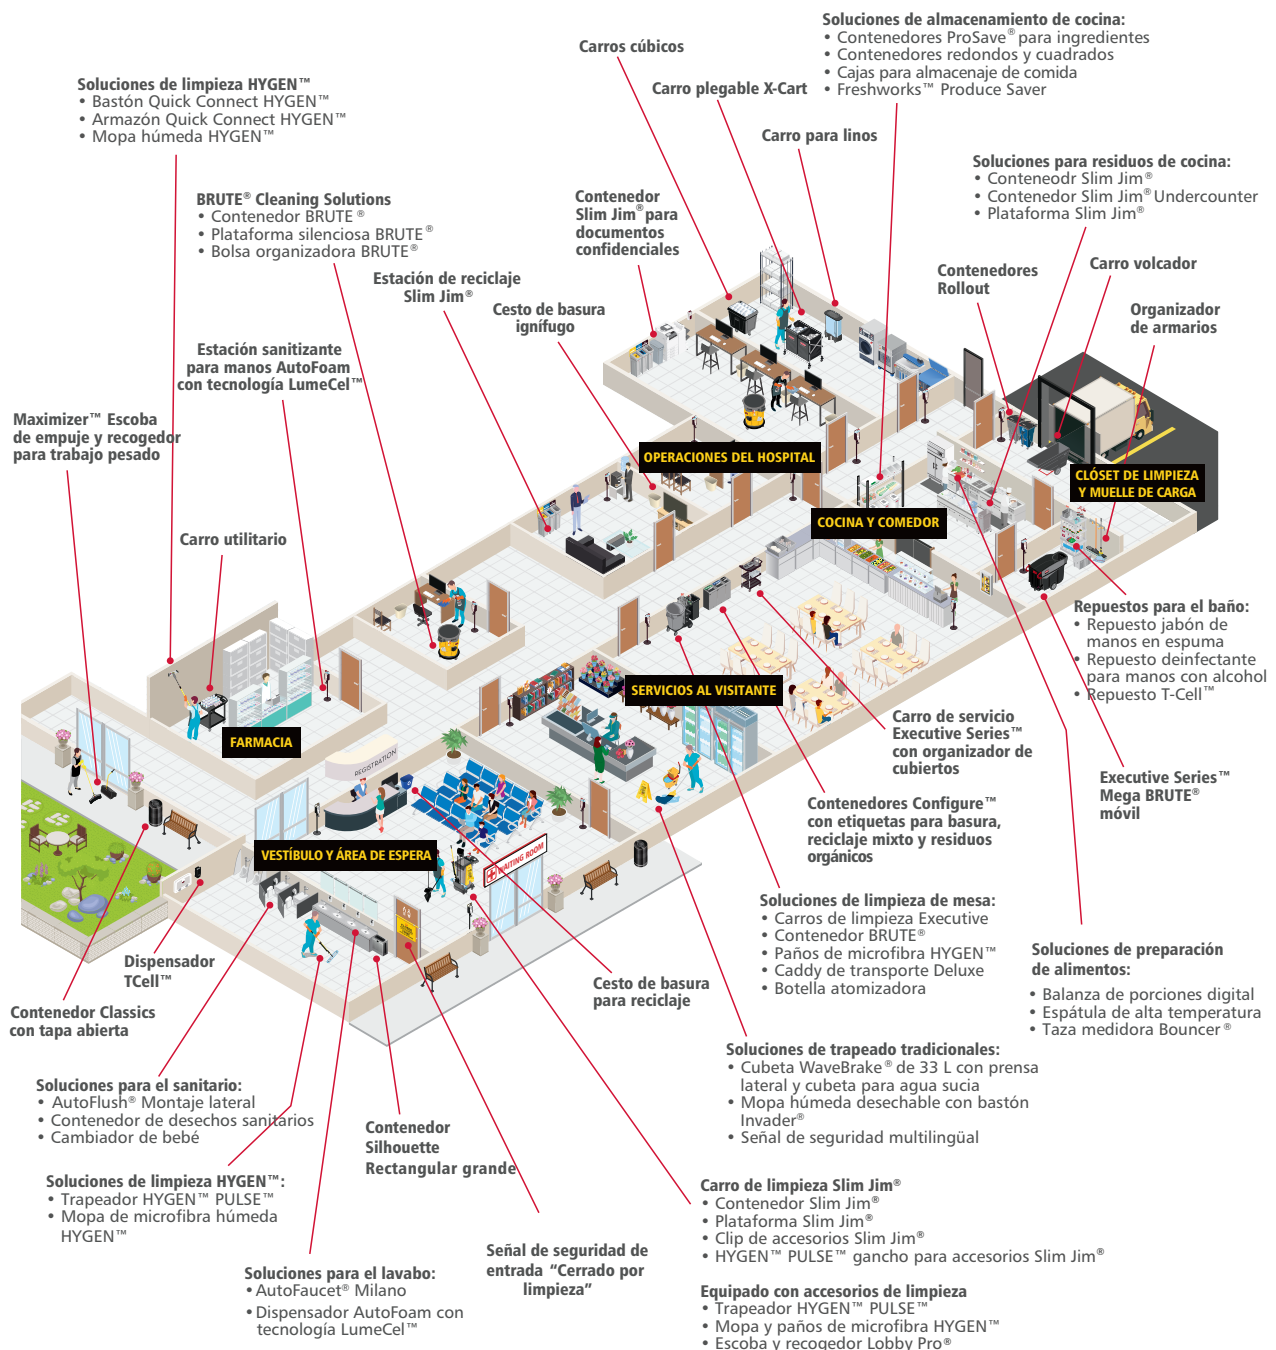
Soluciones de almacenamiento de cocina:
• Contenedores ProSave® para ingredientes
• Contenedores redondos y cuadrados
• Cajas para almacenaje de comida
• Freshworks™ Produce Saver

Carros cúbicos

Carro plegable X-Cart

Carro para linos

Soluciones de limpieza HYGEN™
• Bastón Quick Connect HYGEN™
• Armazón Quick Connect HYGEN™
• Mopa húmeda HYGEN™

Soluciones para residuos de cocina:
• Conteneodr Slim Jim®
• Contenedor Slim Jim® Undercounter
• Plataforma Slim Jim®

BRUTE® Cleaning Solutions
• Contenedor BRUTE®
• Plataforma silenciosa BRUTE®
• Bolsa organizadora BRUTE®

Contenedor Slim Jim® para documentos confidenciales

Contenedores Rollout

Carro volcador

Estación de reciclaje Slim Jim®

Cesto de basura ignífugo

Organizador de armarios

Estación sanitizante para manos AutoFoam con tecnología LumeCel™

Maximizer™ Escoba de empuje y recogedor para trabajo pesado

OPERACIONES DEL HOSPITAL

CLÓSET DE LIMPIEZA Y MUELLE DE CARGA

COCINA Y COMEDOR

Carro utilitario

Repuestos para el baño:
• Repuesto jabón de manos en espuma
• Repuesto deinfectante para manos con alcohol
• Repuesto T-Cell™

SERVICIOS AL VISITANTE

FARMACIA

Carro de servicio Executive Series™ con organizador de cubiertos

Executive Series™ Mega BRUTE® móvil

Contenedores Configure™ con etiquetas para basura, reciclaje mixto y residuos orgánicos

VESTÍBULO Y ÁREA DE ESPERA

Soluciones de limpieza de mesa:
• Carros de limpieza Executive
• Contenedor BRUTE®
• Paños de microfibra HYGEN™
• Caddy de transporte Deluxe
• Botella atomizadora

Dispensador TCell™

Soluciones de preparación de alimentos:
• Balanza de porciones digital
• Espátula de alta temperatura
• Taza medidora Bouncer®

Contenedor Classics con tapa abierta

Cesto de basura para reciclaje

Soluciones de trapeado tradicionales:
• Cubeta WaveBrake® de 33 L con prensa lateral y cubeta para agua sucia
• Mopa húmeda desechable con bastón Invader®
• Señal de seguridad multilingüal

Soluciones para el sanitario:
• AutoFlush® Montaje lateral
• Contenedor de desechos sanitarios
• Cambiador de bebé

Contenedor Silhouette Rectangular grande

Soluciones de limpieza HYGEN™:
• Trapeador HYGEN™ PULSE™
• Mopa de microfibra húmeda HYGEN™

Carro de limpieza Slim Jim®
• Contenedor Slim Jim®
• Plataforma Slim Jim®
• Clip de accesorios Slim Jim®
• HYGEN™ PULSE™ gancho para accesorios Slim Jim®

Señal de seguridad de entrada "Cerrado por limpieza"

Soluciones para el lavabo:
• AutoFaucet® Milano
• Dispensador AutoFoam con tecnología LumeCel™

Equipado con accesorios de limpieza
• Trapeador HYGEN™ PULSE™
• Mopa y paños de microfibra HYGEN™
• Escoba y recogedor Lobby Pro®